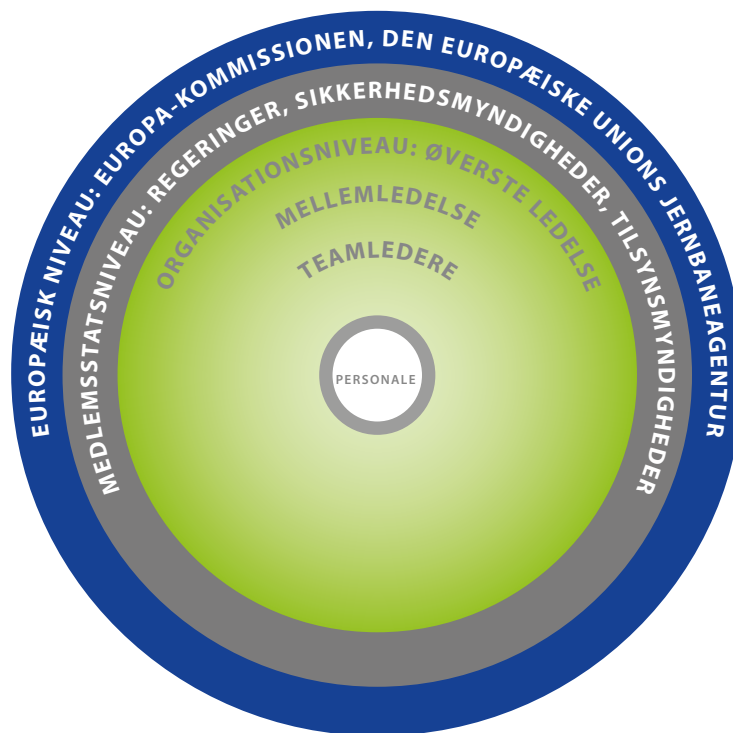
EUROPÆISK NIVEAU: EUROPA-KOMMISSIONEN, DEN EUROPÆISKE UNIONS JERNBANEAGENTUR

MEDLEMSSTATSNIVEAU: REGERINGER, SIKKERHEDSMYNDIGHEDER, TILSYNSMYNDIGHEDER

ORGANISATIONSNIVEAU: ØVERSTE LEDELSE

MELLEMLEDELSE

TEAMLEDERE

PERSONALE